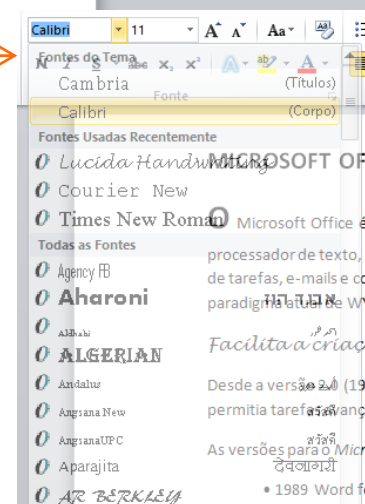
Calibri 11 A A Aa

Fontes do Tema
Cambria (Títulos)
Calibri (Corpo)
Fonte
Fontes Usadas Recentemente
Lucida Handwriting
Courier New
Times New Roman
Todas as Fontes
Agency FB
Aharoni
Aldhabi
ALGERIAN
Andalus
Angsana New
AngsanaUPC
Aparajita
AR BERKLEY

MICROSOFT OF
O Microsoft Office é
processador de texto,
de tarefas, e-mails e c
paradigma atual de WY
Facilita a criaç
Desde a versão 2.0 (19
permitia tarefas avanç
As versões para o Micr
• 1989 Word for